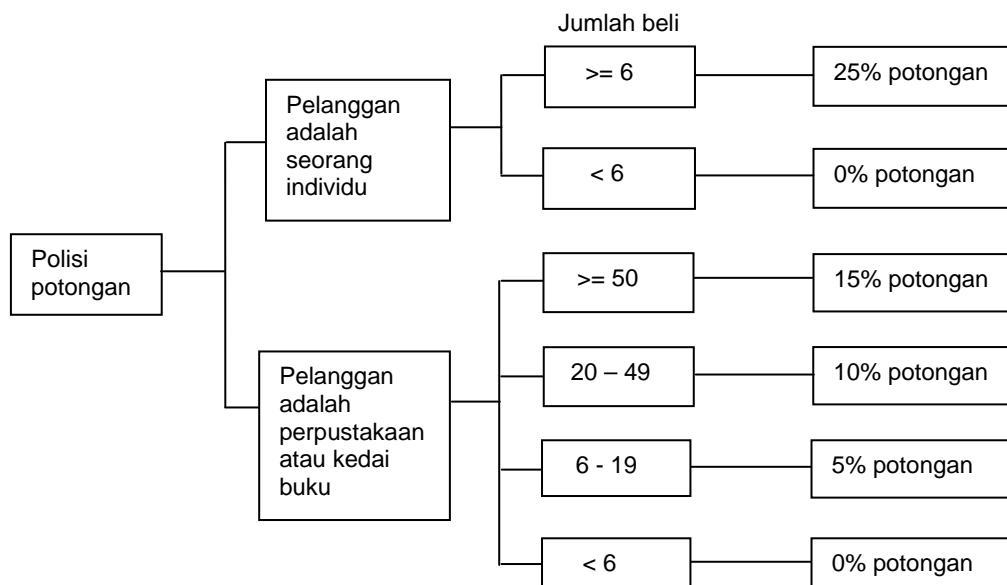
Jumlah beli

Polisi potongan

Pelanggan adalah seorang individu

>= 6

25% potongan

< 6

0% potongan

Pelanggan adalah perpustakaan atau kedai buku

>= 50

15% potongan

20 – 49

10% potongan

6 - 19

5% potongan

< 6

0% potongan